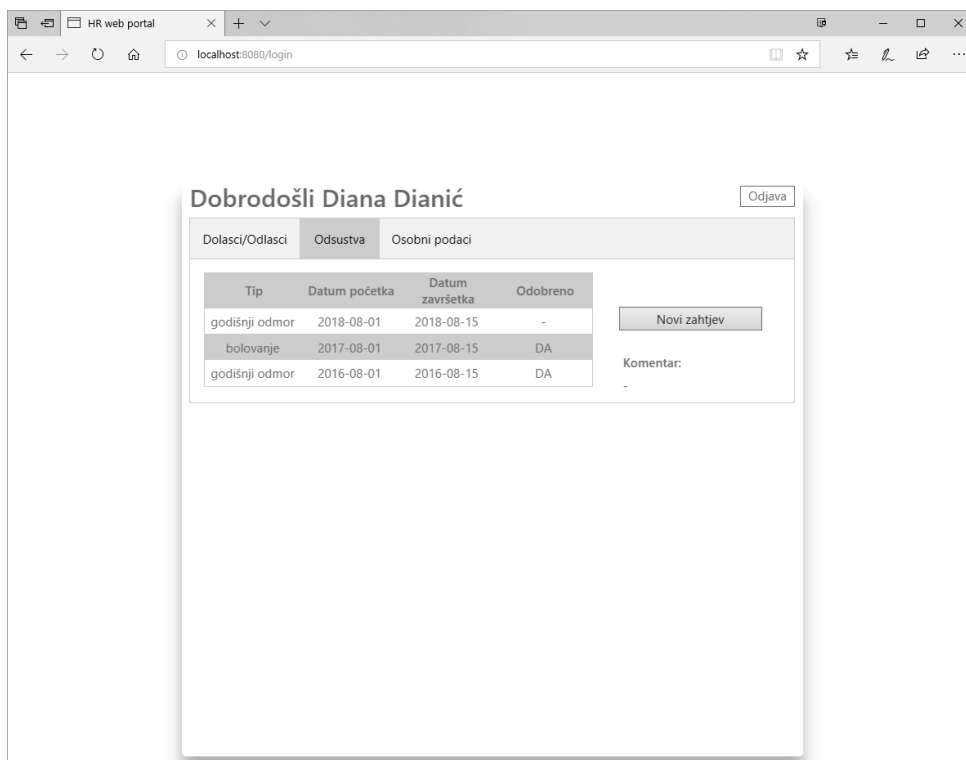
HR web portal

localhost:8080/login

Dobrodošli Diana Dianić

Odjava

Dolasci/Odlasci | Odsustva | Osobni podaci

| Tip | Datum početka | Datum završetka | Odobreno |
|---|---|---|---|
| godišnji odmor | 2018-08-01 | 2018-08-15 | - |
| bolovanje | 2017-08-01 | 2017-08-15 | DA |
| godišnji odmor | 2016-08-01 | 2016-08-15 | DA |

Novi zahtjev

Komentar:
-